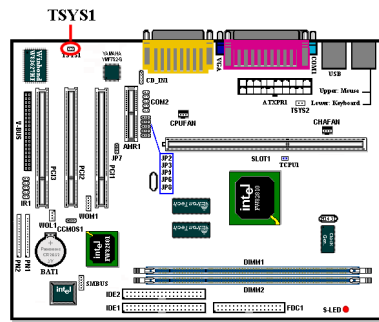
TSYS1
TSYS1
YAMAHA YMF724
CD_IN1
VGA
COM1
USB
Upper: Mouse
Lower: Keyboard
ATXPR1
TSYS2
COM2
CPUFAN
CHAFAN
ISA1
PCI3
PCI2
PCI1
AMR1
JP7
JP2
JP3
JP5
JP6
JP8
SLOT1
TCPU1
intel FW82810
IR1
WOM1
WOL1
CCMOS1
BAT1
PN1
intel
SMBUS
DIMM1
DIMM2
IDE2
IDE1
FDC1
S-LED